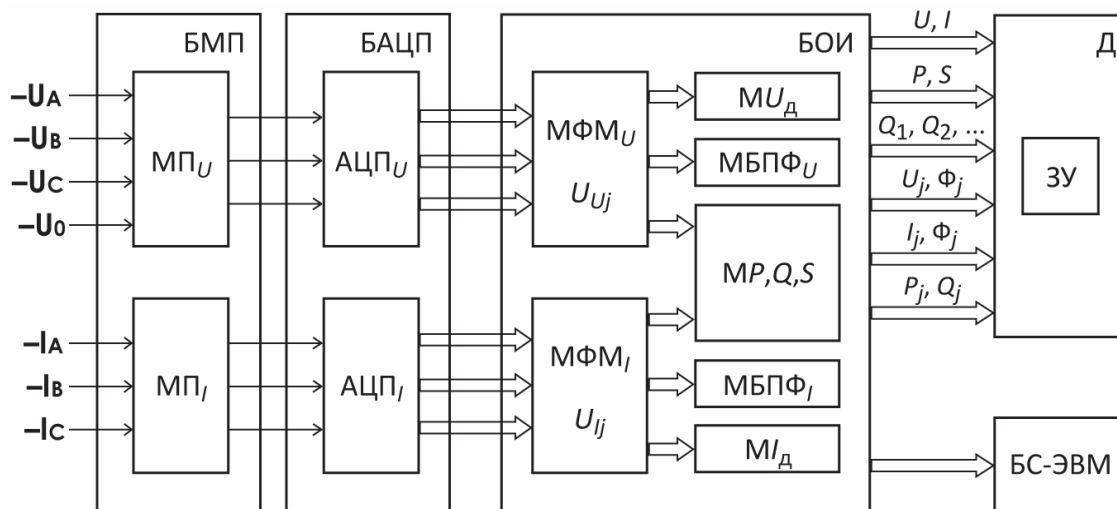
БМП

БАЦП

БОИ

Д

$-U_A$

$-U_B$

$-U_C$

$-U_0$

$МП_U$

$АЦП_U$

$МФМ_U$

$U_{Uj}$

$МU_Д$

$МБПФ_U$

$МP,Q,S$

$-I_A$

$-I_B$

$-I_C$

$МП_I$

$АЦП_I$

$МФМ_I$

$U_{Ij}$

$МБПФ_I$

$МI_Д$

$U, I$

$P, S$

$Q_1, Q_2, \ldots$

$U_j, Ф_j$

$I_j, Ф_j$

$P_j, Q_j$

ЗУ

БС-ЭВМ